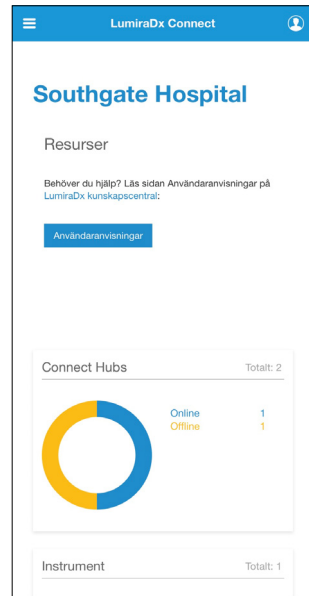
LumiraDx Connect

Southgate Hospital

Resurser

Behöver du hjälp? Läs sidan Användaranvisningar på LumiraDx kunskapscentral:

Användaranvisningar

Connect Hubs

Totalt: 2

| | |
|---|---|
| Online | 1 |
| Offline | 1 |

Instrument

Totalt: 1